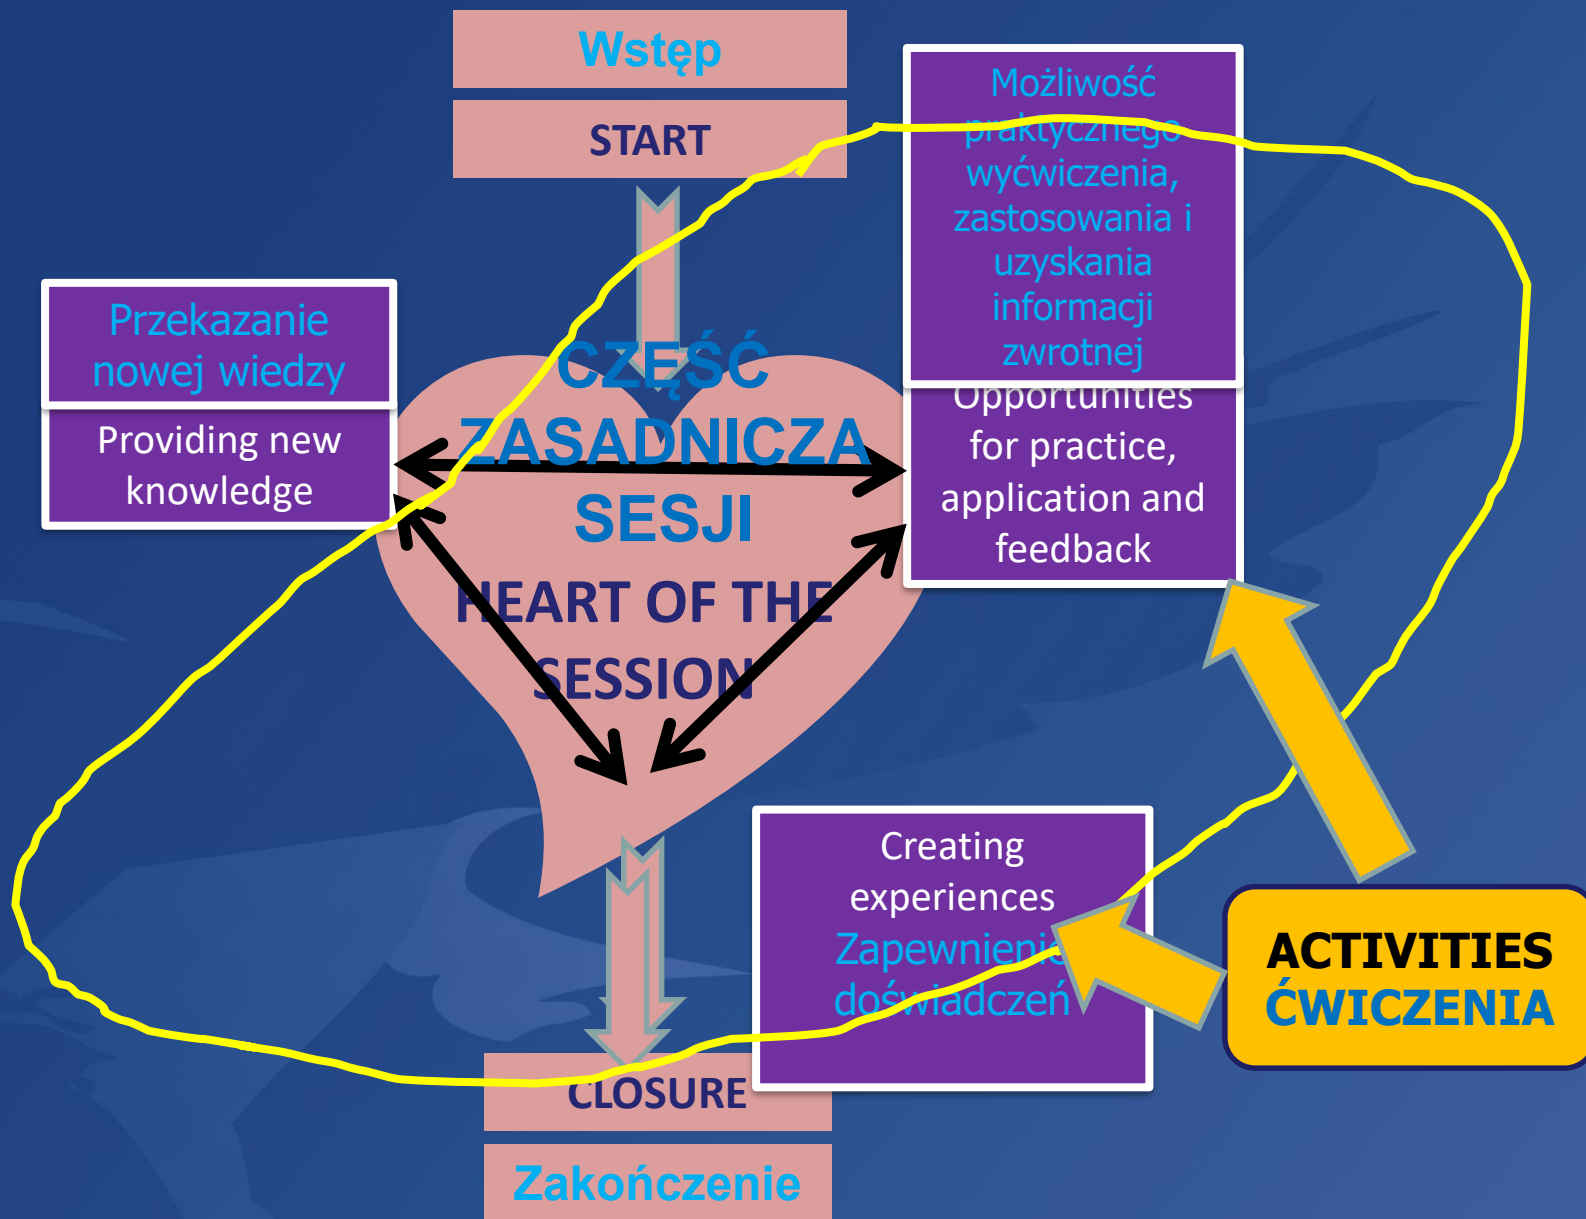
Wstęp

START

Przekazanie nowej wiedzy

Providing new knowledge

Możliwość praktycznego wyćwiczenia, zastosowania i uzyskania informacji zwrotnej

Opportunities for practice, application and feedback

CZĘŚĆ ZASADNICZA SESJI

HEART OF THE SESSION

Creating experiences

Zapewnienie doświadczeń

ACTIVITIES
ĆWICZENIA

CLOSURE

Zakończenie